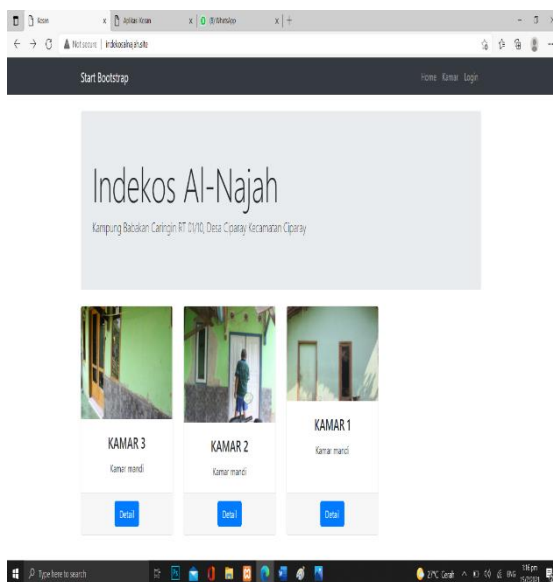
Kosan | Aplikasi Kosan | (3) WhatsApp

Not secure | indekosalnajah.site

Start Bootstrap

Home Kamar Login

Indekos Al-Najah

Kampung Babakan Caringin RT 01/10, Desa Ciparay Kecamatan Ciparay

KAMAR 3

Kamar mandi

Detail

KAMAR 2

Kamar mandi

Detail

KAMAR 1

Kamar mandi

Detail

Type here to search

27°C Cerah

1:16 pm